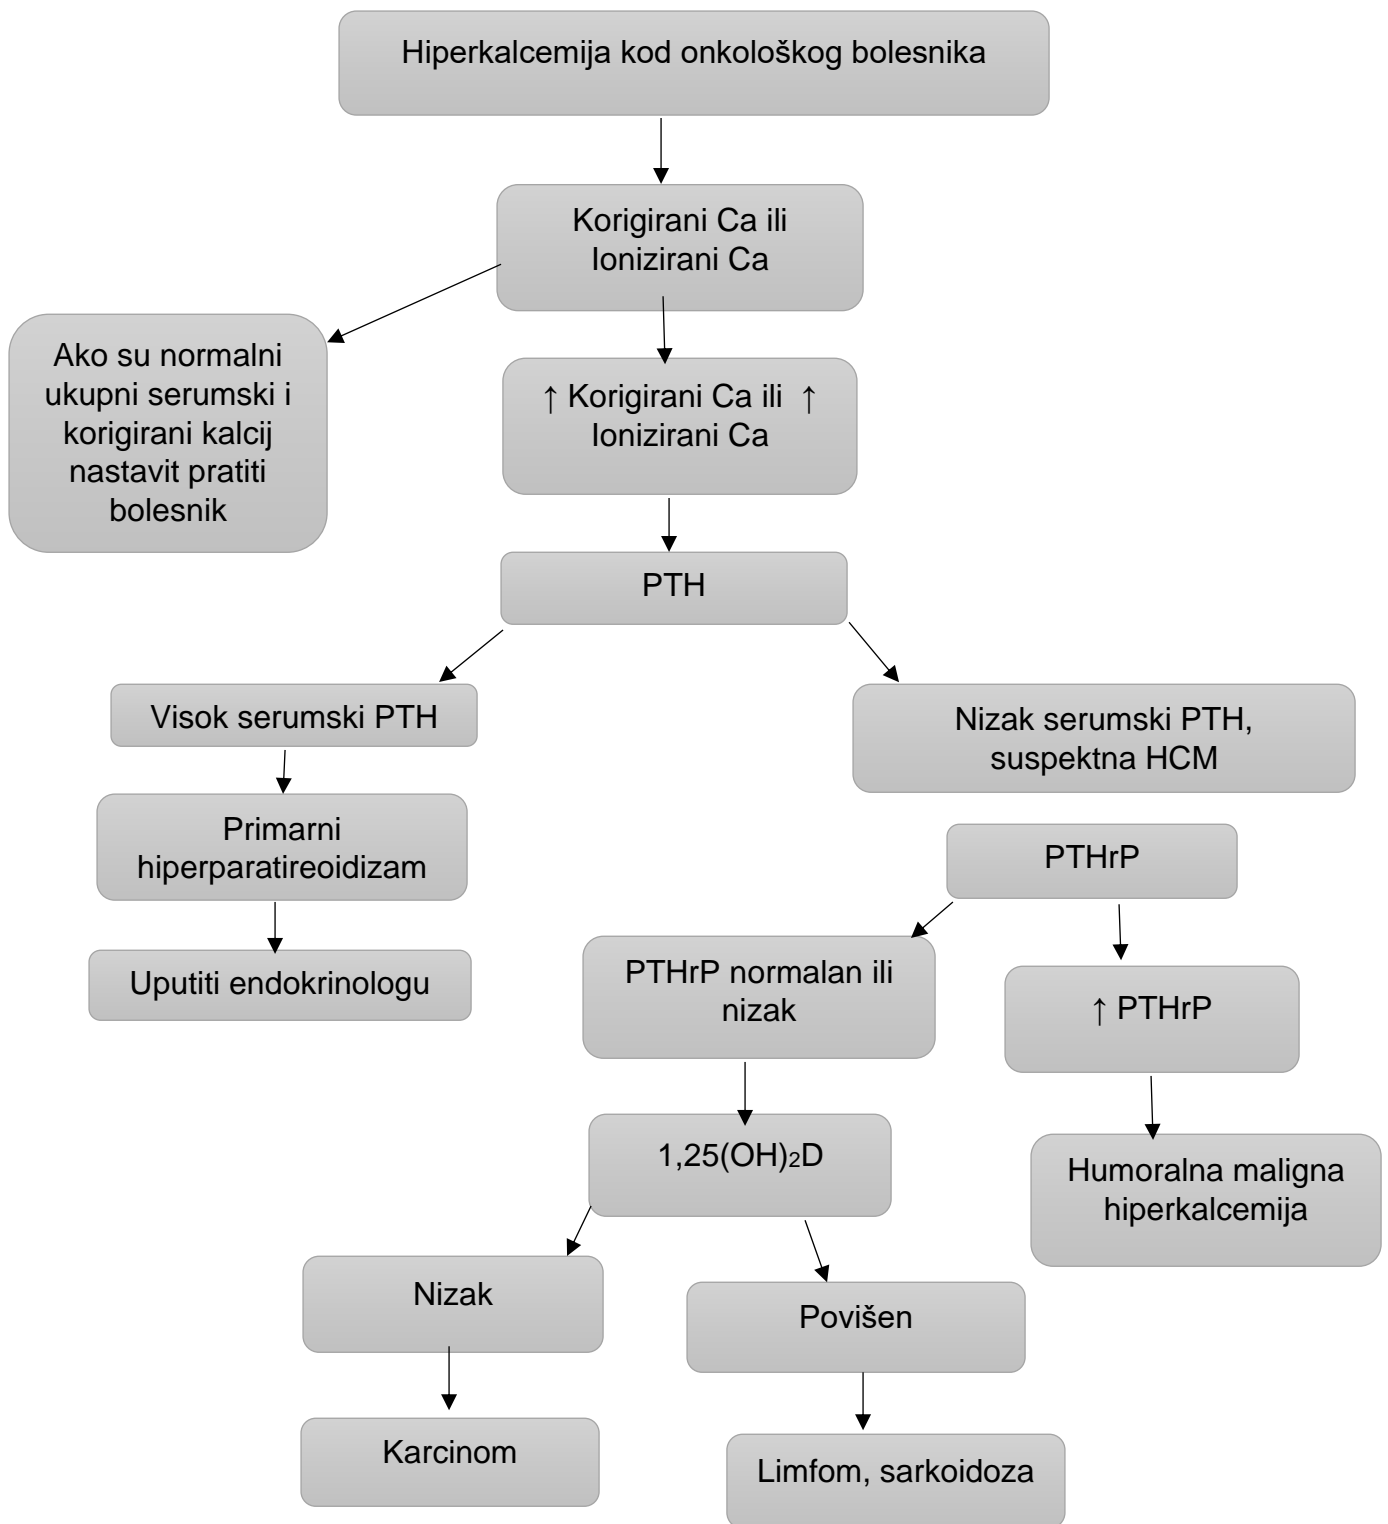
Hiperkalcemija kod onkološkog bolesnika

Korigirani Ca ili Ionizirani Ca

Ako su normalni ukupni serumski i korigirani kalcij nastavit pratiti bolesnik

↑ Korigirani Ca ili ↑ Ionizirani Ca

PTH

Visok serumski PTH

Nizak serumski PTH, suspektna HCM

Primarni hiperparatireoidizam

Uputiti endokrinologu

PTHrP

PTHrP normalan ili nizak

↑ PTHrP

$1,25(OH)_2D$

Humoralna maligna hiperkalcemija

Nizak

Povišen

Karcinom

Limfom, sarkoidoza